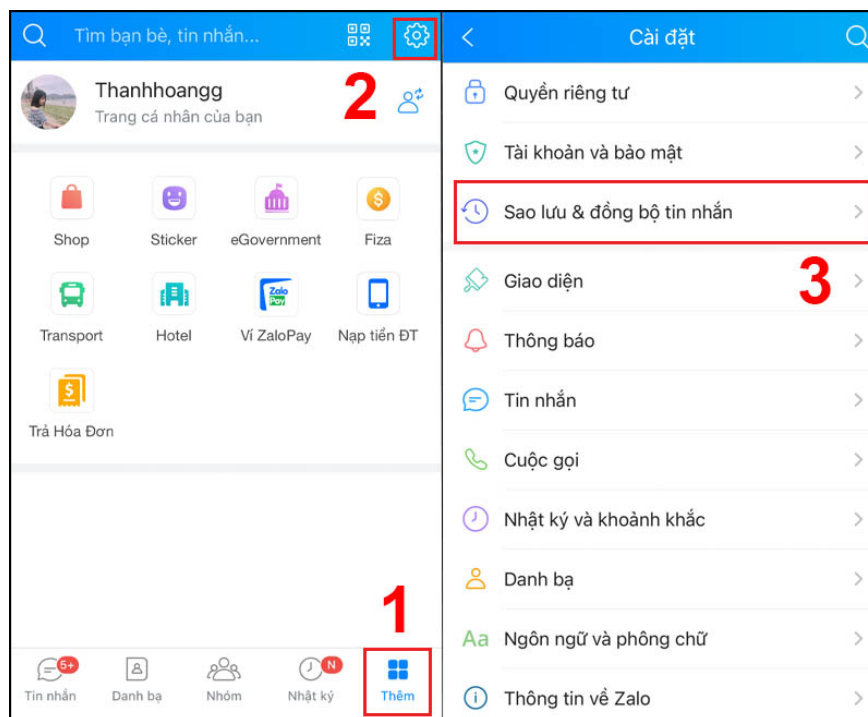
Tìm bạn bè, tin nhắn...

Thanhhoangg
Trang cá nhân của bạn

2

Shop
Sticker
eGovernment
Fiza
Transport
Hotel
Ví ZaloPay
Nạp tiền ĐT
Trả Hóa Đơn

1

5+ Tin nhắn
Danh bạ
Nhóm
N Nhật ký
Thêm

Cài đặt

Quyền riêng tư
Tài khoản và bảo mật
Sao lưu & đồng bộ tin nhắn

3

Giao diện
Thông báo
Tin nhắn
Cuộc gọi
Nhật ký và khoảnh khắc
Danh bạ
Aa Ngôn ngữ và phông chữ
Thông tin về Zalo